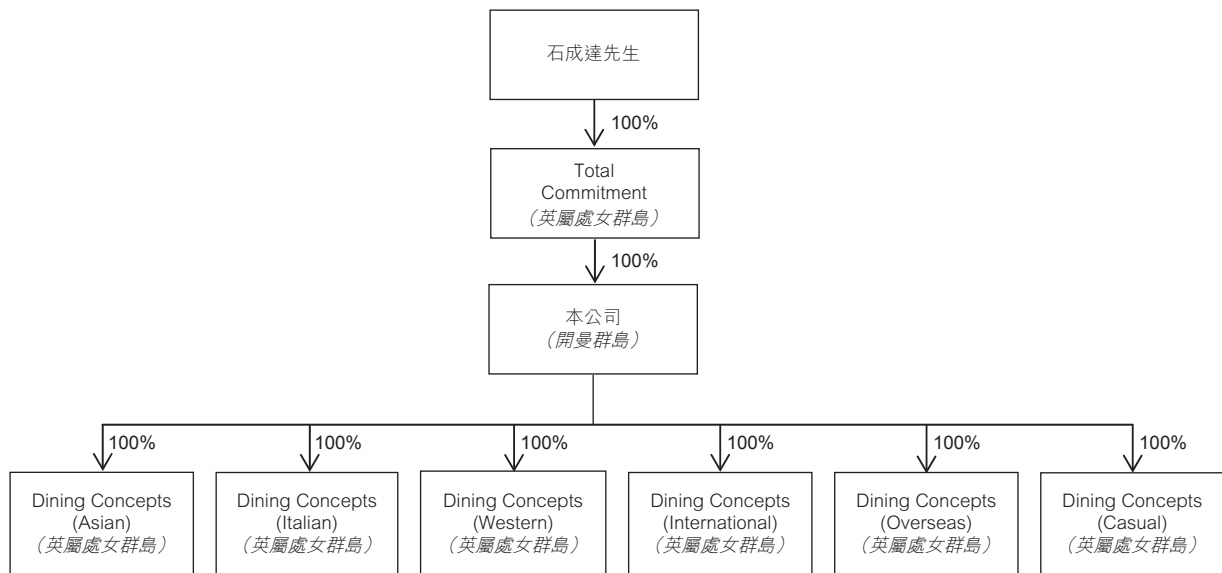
石成達先生

100%

Total Commitment
（英屬處女群島）

100%

本公司
（開曼群島）

100%

Dining Concepts (Asian)
（英屬處女群島）

100%

Dining Concepts (Italian)
（英屬處女群島）

100%

Dining Concepts (Western)
（英屬處女群島）

100%

Dining Concepts (International)
（英屬處女群島）

100%

Dining Concepts (Overseas)
（英屬處女群島）

100%

Dining Concepts (Casual)
（英屬處女群島）